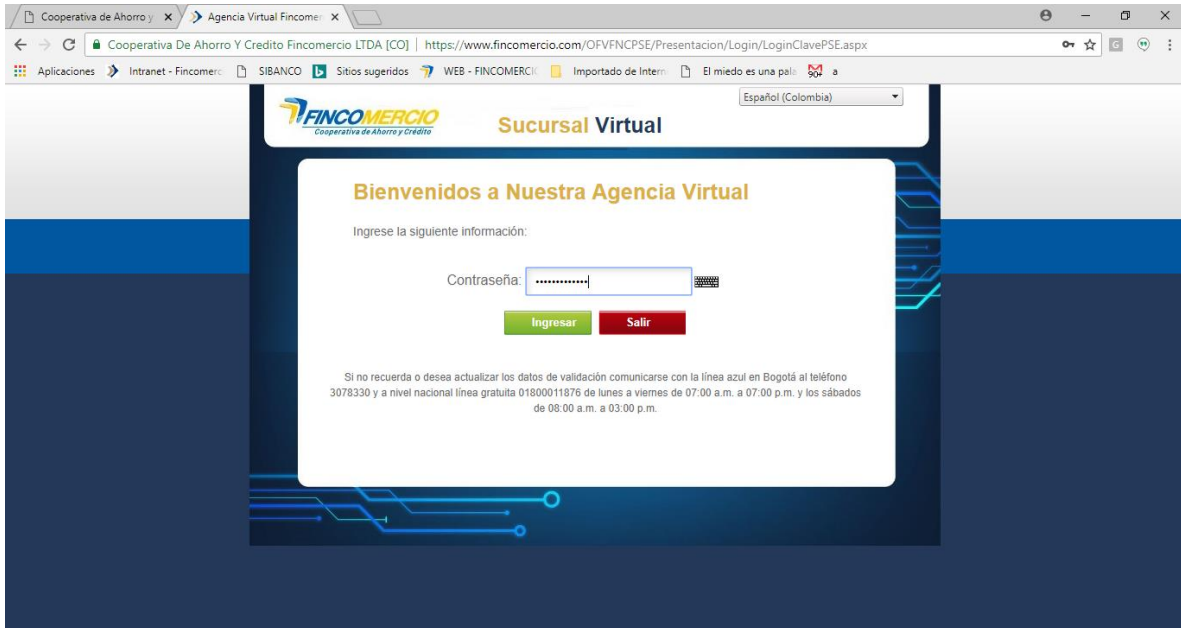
Cooperativa de Ahorro y ×
Agencia Virtual Fincomer ×

Cooperativa De Ahorro Y Credito Fincomercio LTDA [CO] | https://www.fincomercio.com/OFVFNCPSE/Presentacion/Login/LoginClavePSE.aspx

Aplicaciones Intranet - Fincomerc SIBANCO Sitios sugeridos WEB - FINCOMERCIO Importado de Intern El miedo es una pala a

FINCOMERCIO
Cooperativa de Ahorro y Crédito

Sucursal Virtual

Español (Colombia)

Bienvenidos a Nuestra Agencia Virtual

Ingrese la siguiente información:

Contraseña: ••••••••••••••

Ingresar Salir

Si no recuerda o desea actualizar los datos de validación comunicarse con la línea azul en Bogotá al teléfono 3078330 y a nivel nacional línea gratuita 01800011876 de lunes a viernes de 07:00 a.m. a 07:00 p.m. y los sábados de 08:00 a.m. a 03:00 p.m.